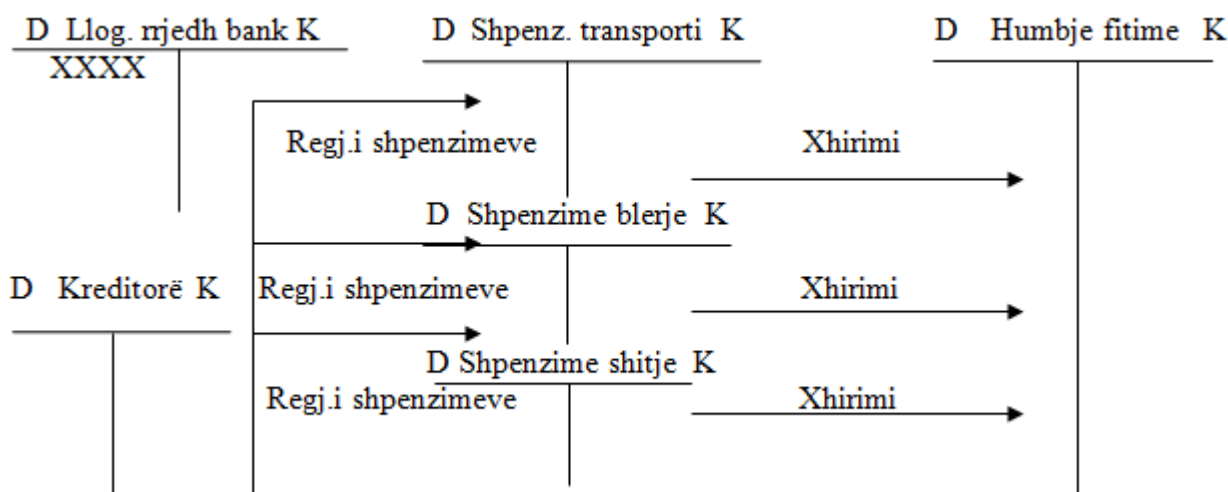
D Llog. rrjedh bank K
XXXX

D Shpenz. transporti K

D Humbje fitime K

Regj.i shpenzimeve

Xhirimi

D Shpenzime blerje K

D Kreditorë K

Regj.i shpenzimeve

Xhirimi

D Shpenzime shitje K

Regj.i shpenzimeve

Xhirimi